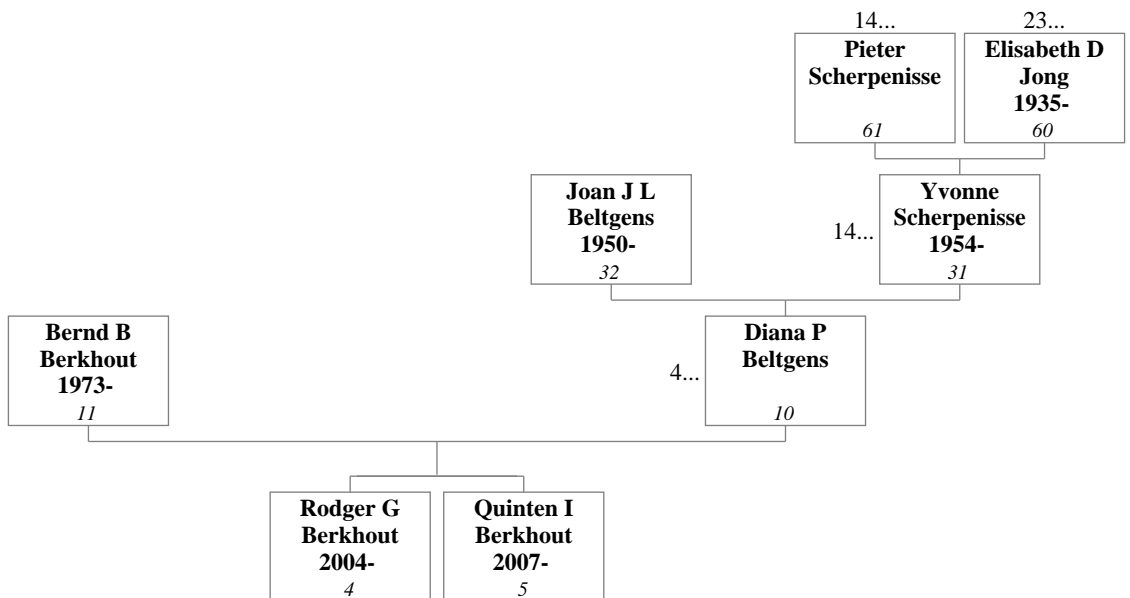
14...
**Pieter Scherpenisse**
*61*

23...
**Elisabeth D Jong 1935-**
*60*

**Joan J L Beltgens 1950-**
*32*

14...
**Yvonne Scherpenisse 1954-**
*31*

**Bernd B Berkhout 1973-**
*11*

4...
**Diana P Beltgens**
*10*

**Rodger G Berkhout 2004-**
*4*

**Quinten I Berkhout 2007-**
*5*